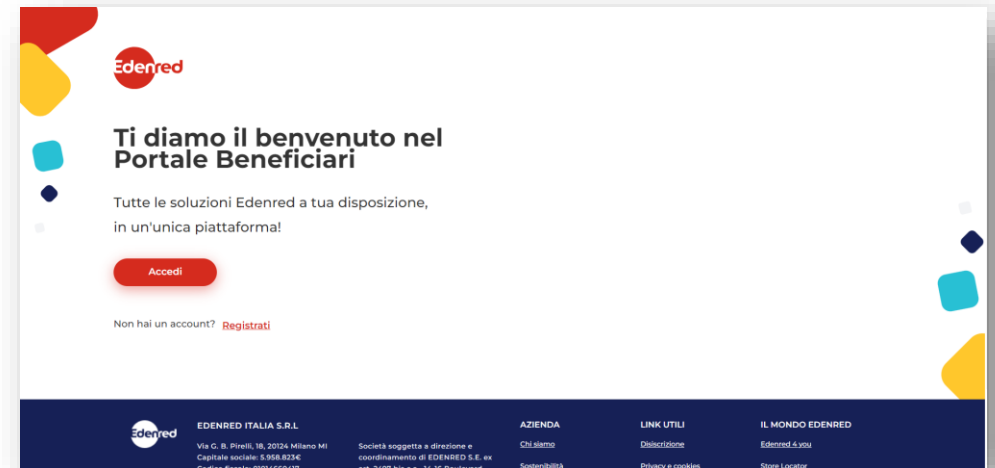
Edenred

Ti diamo il benvenuto nel Portale Beneficiari

Tutte le soluzioni Edenred a tua disposizione, in un'unica piattaforma!

Accedi

Non hai un account? Registrati

Edenred

EDENRED ITALIA S.R.L

Via G. B. Pirelli, 18, 20124 Milano MI
Capitale sociale: 5.958.823€
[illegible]

Società soggetta a direzione e coordinamento di EDENRED S.E. ex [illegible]

AZIENDA
Chi siamo
Sostenibilità

LINK UTILI
Disiscrizione
Privacy e cookies

IL MONDO EDENRED
Edenred 4 you
Store Locator